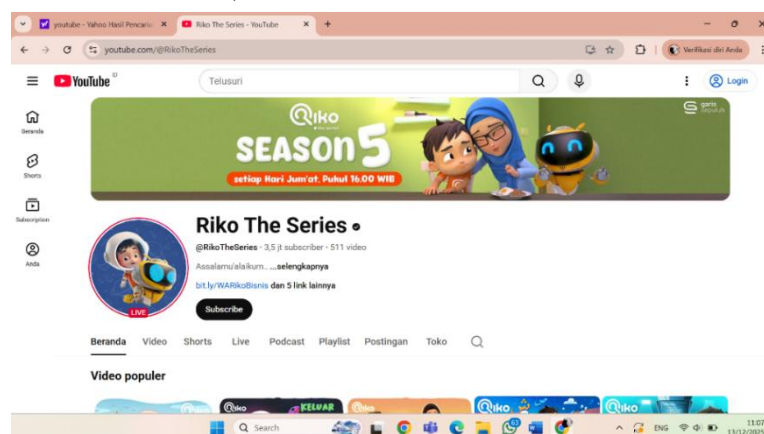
youtube - Yahoo Hasil Pencarian ×
Riko The Series - YouTube ×
+

youtube.com/@RikoTheSeries

Verifikasi diri Anda

YouTube

Telusuri

Login

Beranda
Shorts
Subscription
Anda

Riko
SEASON 5
setiap Hari Jum'at, Pukul 16.00 WIB
garis

Riko The Series
@RikoTheSeries · 3,5 jt subscriber · 511 video
Assalamu'alaikum... ...selengkapnya
bit.ly/WARikoBisnis dan 5 link lainnya
Subscribe
LIVE

Beranda Video Shorts Live Podcast Playlist Postingan Toko

Video populer

KELUAR

Search

ENG
11:07
13/12/20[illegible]